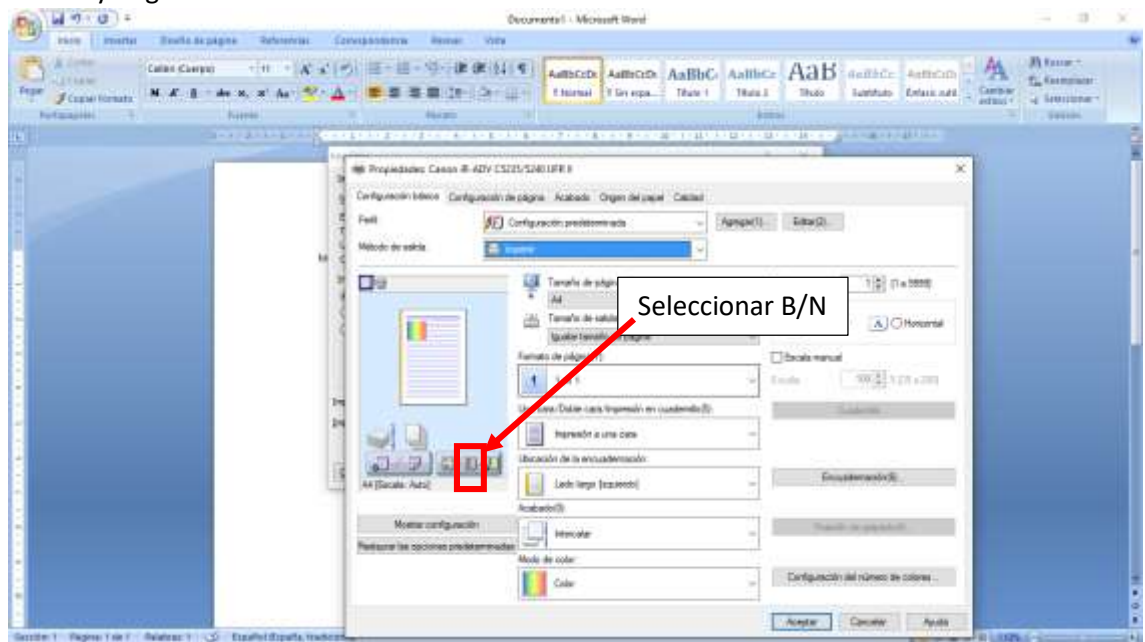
Documento1 - Microsoft Word

Inicio Insertar Diseño de página Referencias Correspondencia Revisar Vista

Pegar Copiar formato Portapapeles

Calibri (Cuerpo) 11 Fuente Párrafo

AaBbCcDc ¶ Normal AaBbCcDc ¶ Sin espa... AaBbC Título 1 AaBbCc Título 2 AaB Título AaBbCc Subtítulo AaBbCcDc Énfasis sutil Cambiar estilos Estilos

Buscar Reemplazar Seleccionar Edición

Propiedades: Canon iR-ADV C5235/5240 UFR II

Configuración básica Configuración de página Acabado Origen del papel Calidad

Perfil: Configuración predeterminada Agregar(1)... Editar(2)...

Método de salida: Imprimir

Tamaño de página: A4

Tamaño de salida: Igualar tamaño de página

Seleccionar B/N

[1] (1 a 9999)

Horizontal

Formato de página

Escala manual

Escala: 100 (25 a 200)

Impresión a una cara/Doble cara/Impresión en cuadernillo(B):

Impresión a una cara

Ubicación de la encuadernación:

Lado largo (izquierdo)

Encuadernación(B)...

A4 (Escala: Auto)

Acabado(D):

Intercalar

Mostrar configuración

Restaurar las opciones predeterminadas

Modo de color:

Color

Configuración del número de colores...

Aceptar Cancelar Ayuda

Sección: 1 Página: 1 de 1 Palabras: 1 Español (España, tradicional)